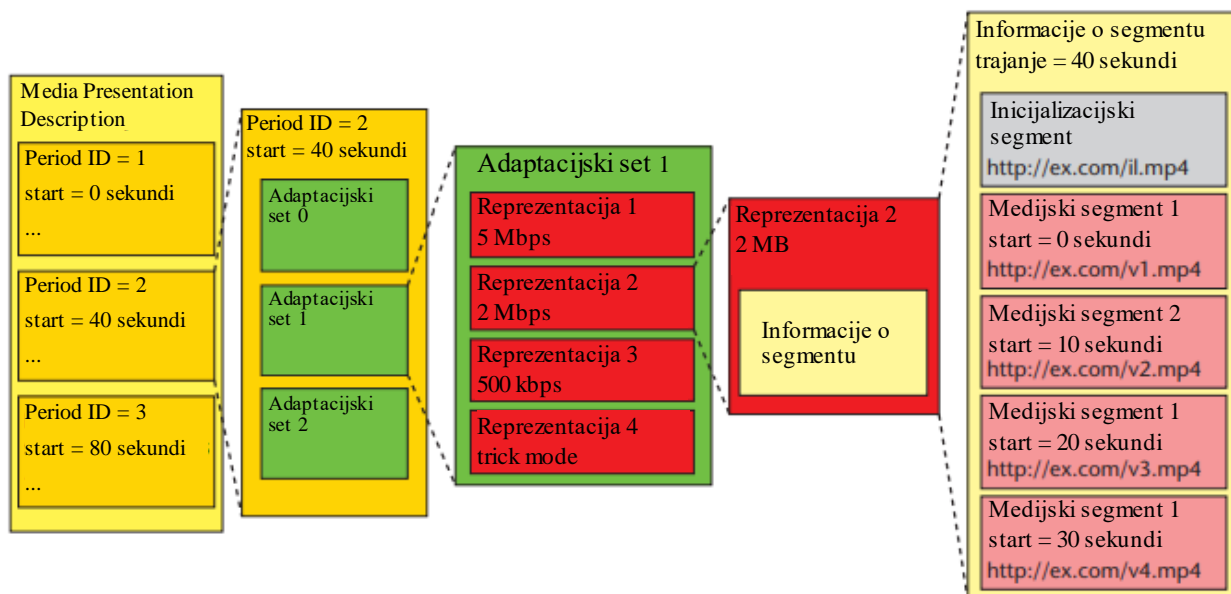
Media Presentation Description

Period ID = 1
start = 0 sekundi
...

Period ID = 2
start = 40 sekundi
...

Period ID = 3
start = 80 sekundi
...

Period ID = 2
start = 40 sekundi

Adaptacijski set 0

Adaptacijski set 1

Adaptacijski set 2

Adaptacijski set 1

Reprezentacija 1
5 Mbps

Reprezentacija 2
2 Mbps

Reprezentacija 3
500 kbps

Reprezentacija 4
trick mode

Reprezentacija 2
2 MB

Informacije o segmentu

Informacije o segmentu
trajanje = 40 sekundi

Inicijalizacijski segment
http://ex.com/il.mp4

Medijski segment 1
start = 0 sekundi
http://ex.com/v1.mp4

Medijski segment 2
start = 10 sekundi
http://ex.com/v2.mp4

Medijski segment 1
start = 20 sekundi
http://ex.com/v3.mp4

Medijski segment 1
start = 30 sekundi
http://ex.com/v4.mp4